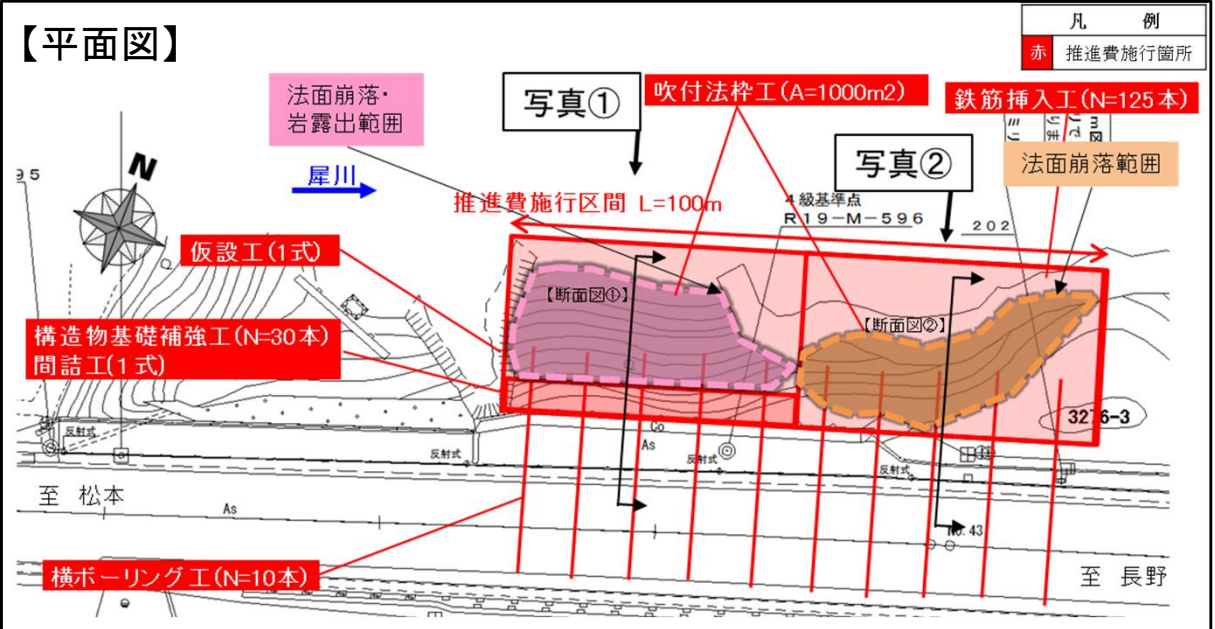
【平面図】

| 凡　例 | |
|---|---|
| 赤 | 推進費施行箇所 |

法面崩落・岩露出範囲

写真①

吹付法枠工(A=1000m2)

鉄筋挿入工(N=125本)

写真②

法面崩落範囲

犀川

N

95

推進費施行区間 L=100m

4級基準点
R19−M−596

202

仮設工(1式)

【断面図①】

【断面図②】

構造物基礎補強工(N=30本)
間詰工(1式)

3276-3

反射式

Co

As

反射式

反射式

反射式

至 松本

As

No. 43

横ボーリング工(N=10本)

至 長野